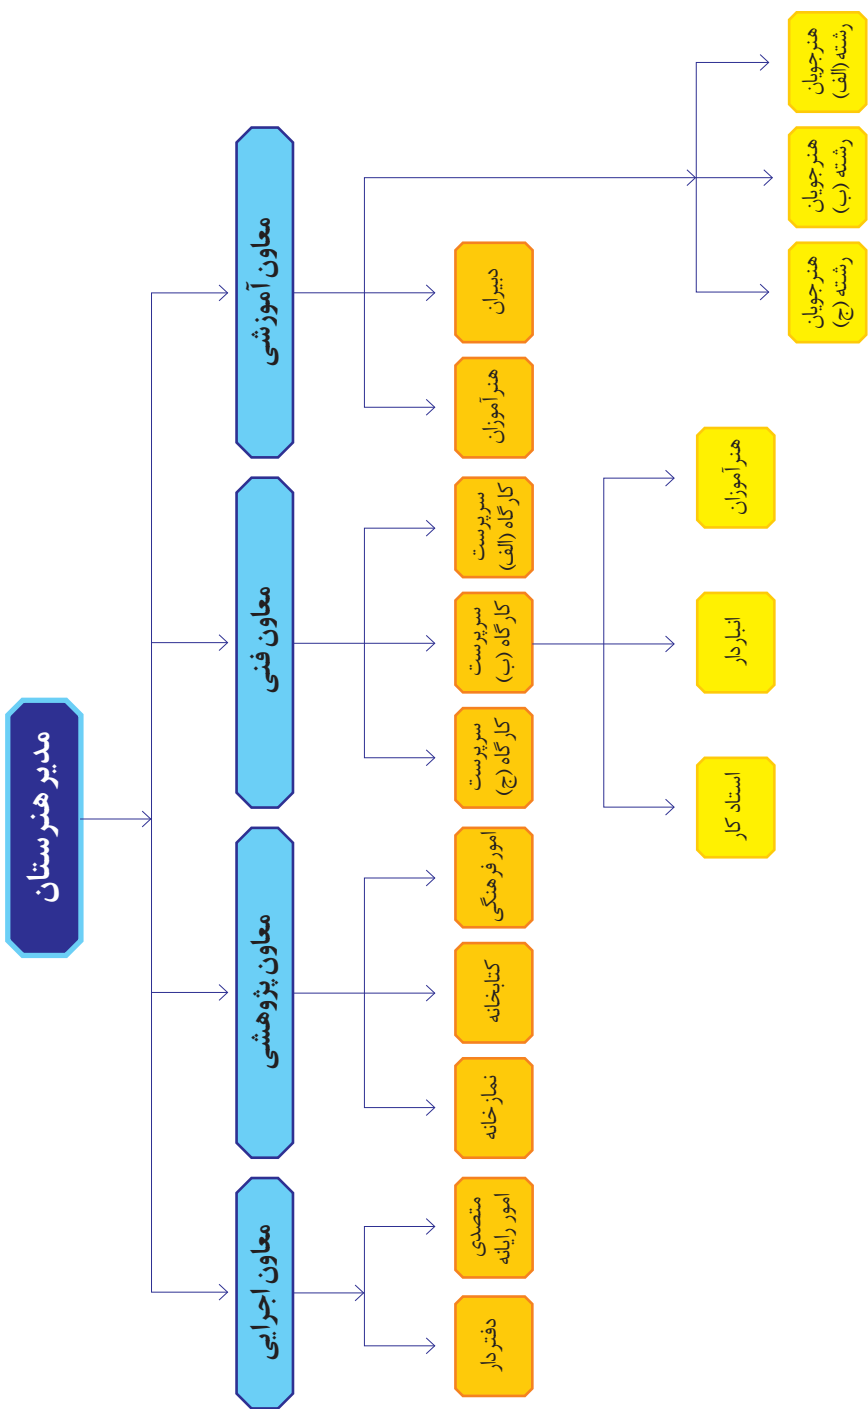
مدیر هنرستان

معاون آموزشی

معاون فنی

معاون پژوهشی

معاون اجرایی

دبیران

هنرآموزان

سرپرست کارگاه (الف)

سرپرست کارگاه (ب)

سرپرست کارگاه (ج)

امور فرهنگی

کتابخانه

نمازخانه

متصدی امور رایانه

دفتردار

هنرجویان رشته (الف)

هنرجویان رشته (ب)

هنرجویان رشته (ج)

هنرآموزان

انباردار

استاد کار